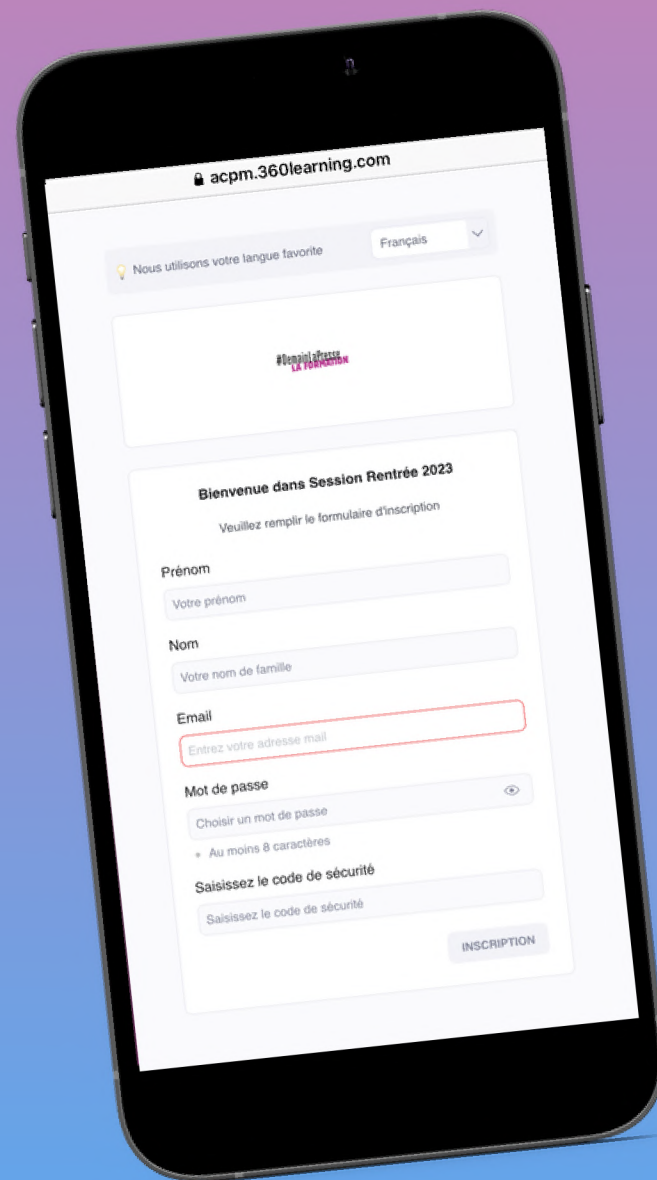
acpm.360learning.com

Nous utilisons votre langue favorite

Français

#DemainLaPresse
LA FORMATION

Bienvenue dans Session Rentrée 2023

Veuillez remplir le formulaire d'inscription

Prénom

Votre prénom

Nom

Votre nom de famille

Email

Entrez votre adresse mail

Mot de passe

Choisir un mot de passe

Au moins 8 caractères

Saisissez le code de sécurité

Saisissez le code de sécurité

INSCRIPTION